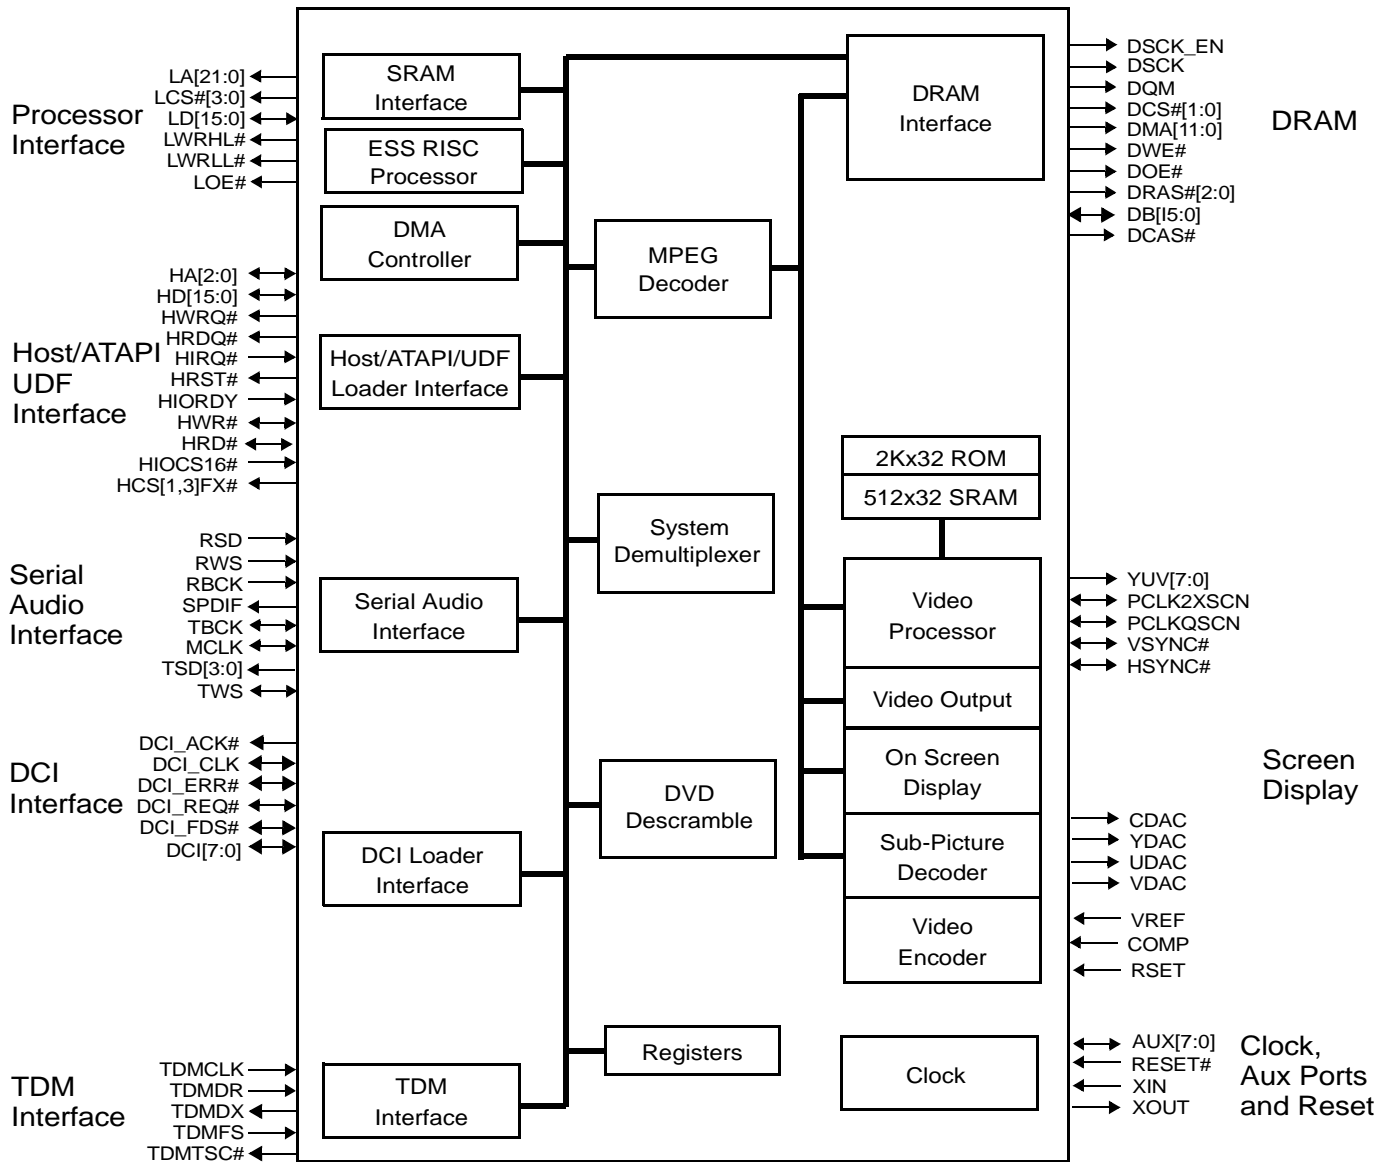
Processor Interface

LA[21:0]
LCS#[3:0]
LD[15:0]
LWRHL#
LWRLL#
LOE#

Host/ATAPI UDF Interface

HA[2:0]
HD[15:0]
HWRQ#
HRDQ#
HIRQ#
HRST#
HIORDY
HWR#
HRD#
HIOCS16#
HCS[1,3]FX#

Serial Audio Interface

RSD
RWS
RBCK
SPDIF
TBCK
MCLK
TSD[3:0]
TWS

DCI Interface

DCI_ACK#
DCI_CLK
DCI_ERR#
DCI_REQ#
DCI_FDS#
DCI[7:0]

TDM Interface

TDMCLK
TDMDR
TDMDX
TDMFS
TDMTSC#

SRAM Interface

ESS RISC Processor

DMA Controller

Host/ATAPI/UDF Loader Interface

Serial Audio Interface

DCI Loader Interface

TDM Interface

MPEG Decoder

System Demultiplexer

DVD Descramble

Registers

DRAM Interface

2Kx32 ROM

512x32 SRAM

Video Processor

Video Output

On Screen Display

Sub-Picture Decoder

Video Encoder

Clock

DSCK_EN
DSCK
DQM
DCS#[1:0]
DMA[11:0]
DWE#
DOE#
DRAS#[2:0]
DB[I5:0]
DCAS#

DRAM

YUV[7:0]
PCLK2XSCN
PCLKQSCN
VSYNC#
HSYNC#

Screen Display

CDAC
YDAC
UDAC
VDAC
VREF
COMP
RSET

AUX[7:0]
RESET#
XIN
XOUT

Clock, Aux Ports and Reset